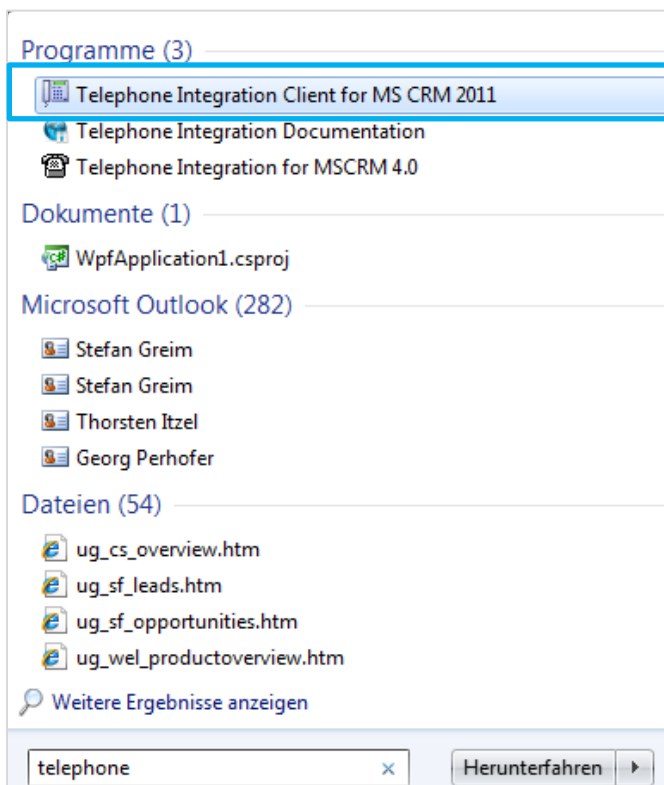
Programme (3)

Telephone Integration Client for MS CRM 2011

Telephone Integration Documentation

Telephone Integration for MSCRM 4.0

Dokumente (1)

WpfApplication1.csproj

Microsoft Outlook (282)

Stefan Greim

Stefan Greim

Thorsten Itzel

Georg Perhofer

Dateien (54)

ug_cs_overview.htm

ug_sf_leads.htm

ug_sf_opportunities.htm

ug_wel_productoverview.htm

Weitere Ergebnisse anzeigen

telephone ×

Herunterfahren